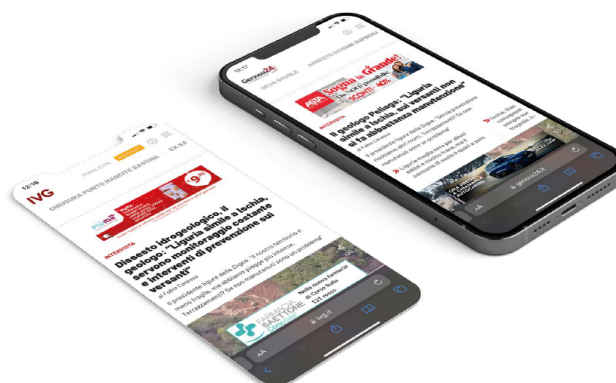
12:17

Genova24

Liguria in cFrande!

INTERVISTA

Il geologo Pellegr: "Liguria simile a Ischia, sui versanti non si fa abbastanza manutenzione"

di Fabio Canessa

12:19

IVG

Dissesto idrogeologico, il geologo: "Liguria simile a Ischia, servono monitoraggio costante e interventi di prevenzione sui versanti"

INTERVISTA

di Fabio Canessa

FARMACIA MAETTONE

AA

ivg.it

AA

genova24.it